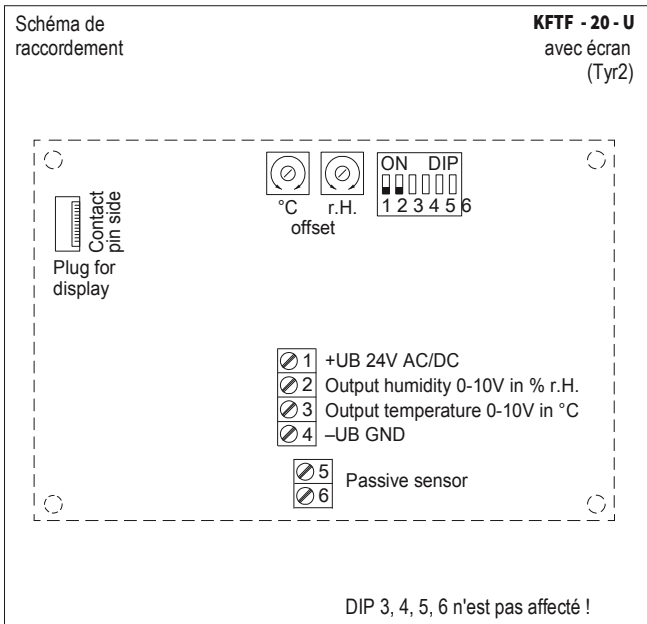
Schéma de raccordement

KFTF - 20 - U
avec écran
(Tyr2)

Contact pin side

Plug for display

°C r.H.
offset

ON DIP
1 2 3 4 5 6

1 +UB 24V AC/DC
2 Output humidity 0-10V in % r.H.
3 Output temperature 0-10V in °C
4 –UB GND

5
6 Passive sensor

DIP 3, 4, 5, 6 n'est pas affecté !